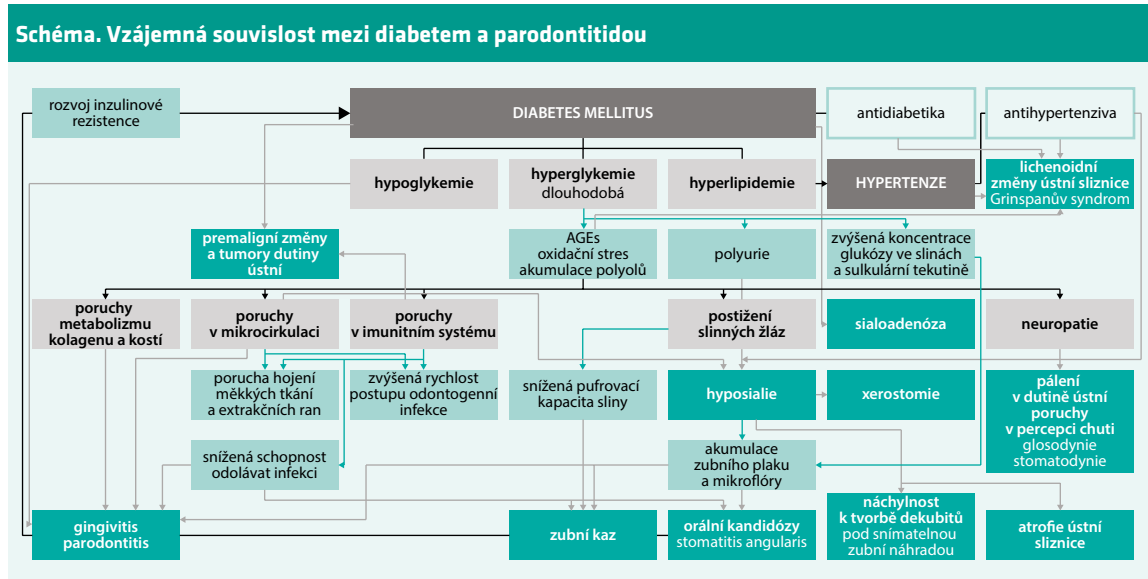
Schéma. Vzájemná souvislost mezi diabetem a parodontitidou

rozvoj inzulinové rezistence

DIABETES MELLITUS

antidiabetika

antihypertenziva

hypoglykemie

hyperglykemie dlouhodobá

hyperlipidemie

HYPERTENZE

lichenoidní změny ústní sliznice Grinspanův syndrom

premaligní změny a tumory dutiny ústní

AGEs oxidační stres akumulace polyolů

polyurie

zvýšená koncentrace glukózy ve slinách a sulkulární tekutině

poruchy metabolizmu kolagenu a kostí

poruchy v mikrocirkulaci

poruchy v imunitním systému

postižení slinných žláz

sialoadenóza

neuropatie

porucha hojení měkkých tkání a extrakčních ran

zvýšená rychlost postupu odontogenní infekce

snížená pufrovací kapacita sliny

hyposialie

xerostomie

pálení v dutině ústní poruchy v percepci chuti glosodynie stomatodynie

snížená schopnost odolávat infekci

akumulace zubního plaku a mikroflóry

náchylnost k tvorbě dekubitů pod snímatelnou zubní náhradou

gingivitis parodontitis

zubní kaz

orální kandidózy stomatitis angularis

atrofie ústní sliznice